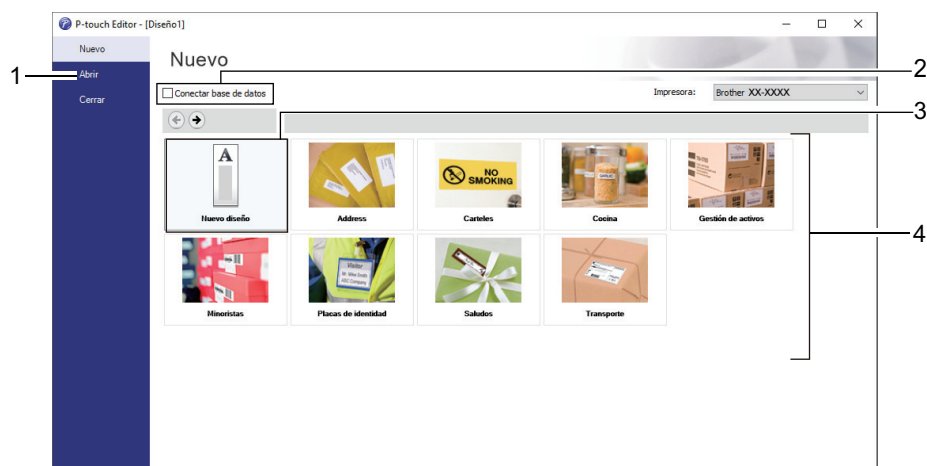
P-touch Editor - [Diseño1]

Nuevo
Abrir
Cerrar

1

Nuevo

2

Conectar base de datos

Impresora: Brother XX-XXXX

3

A

Nuevo diseño

Address

NO SMOKING

Carteles

Cocina

Gestión de activos

4

Minoristas

Visitor
Mr. Mike Smith
ABC Company

Placas de identidad

Saludos

Transporte